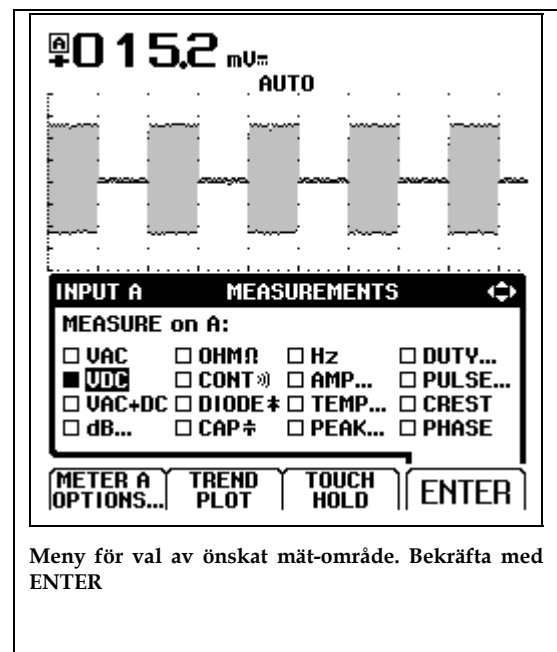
A 015.2 mV=

AUTO

INPUT A MEASUREMENTS

MEASURE on A:

| | | | |
|---|---|---|---|
| ☐ VAC | ☐ OHM Ω | ☐ Hz | ☐ DUTY... |
| ■ VDC | ☐ CONT | ☐ AMP... | ☐ PULSE... |
| ☐ VAC+DC | ☐ DIODE | ☐ TEMP... | ☐ CREST |
| ☐ dB... | ☐ CAP | ☐ PEAK... | ☐ PHASE |

METER A OPTIONS... TREND PLOT TOUCH HOLD ENTER

Meny för val av önskat mät-område. Bekräfta med ENTER